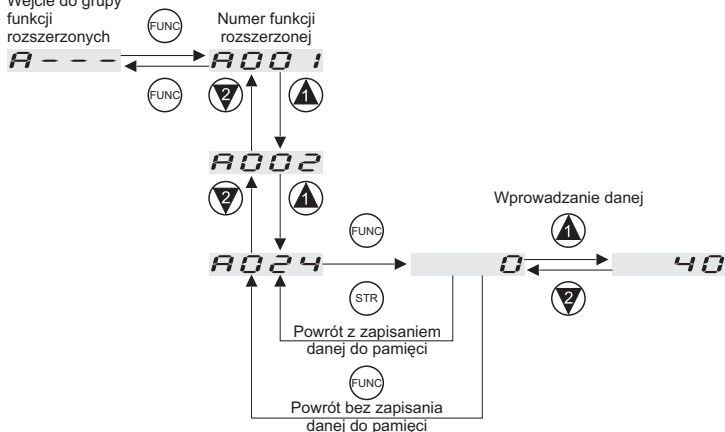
Wejście do grupy funkcji rozszerzonych

FUNC

Numer funkcji rozszerzonej

A - - -

A001

FUNC

2

1

A002

2

1

Wprowadzanie danej

FUNC

1

A024

0

40

STR

2

Powrót z zapisaniem danej do pamięci

FUNC

Powrót bez zapisania danej do pamięci